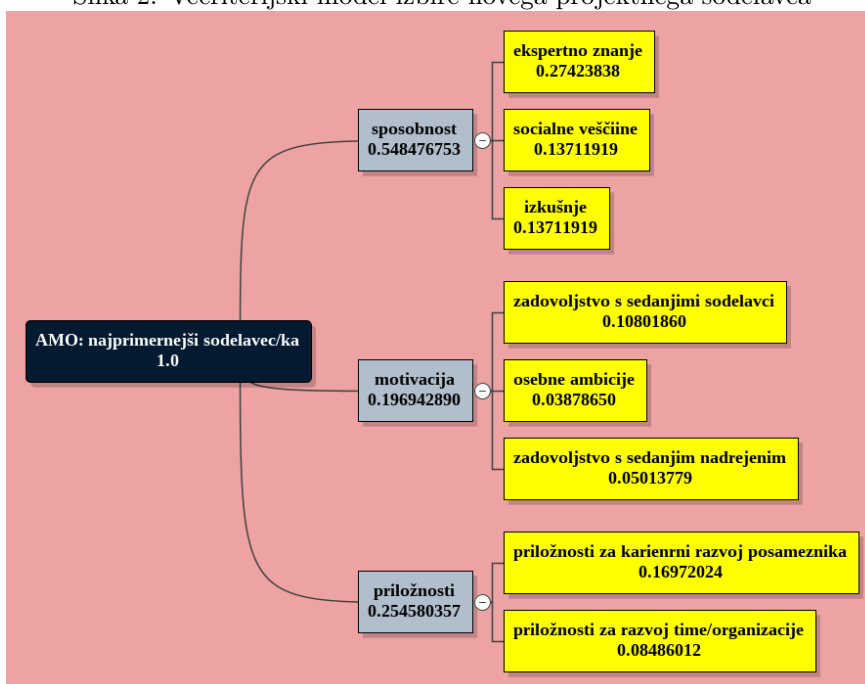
Slika 2: Večkriterijski model izbire novega projektnega sodelavca

AMO: najprimernejši sodelavec/ka
1.0

sposobnost
0.548476753

ekspertno znanje
0.27423838

socialne veščiine
0.13711919

izkušnje
0.13711919

motivacija
0.196942890

zadovoljstvo s sedanjimi sodelavci
0.10801860

osebne ambicije
0.03878650

zadovoljstvo s sedanjim nadrejenim
0.05013779

priložnosti
0.254580357

priložnosti za karienrni razvoj posameznika
0.16972024

priložnosti za razvoj time/organizacije
0.08486012